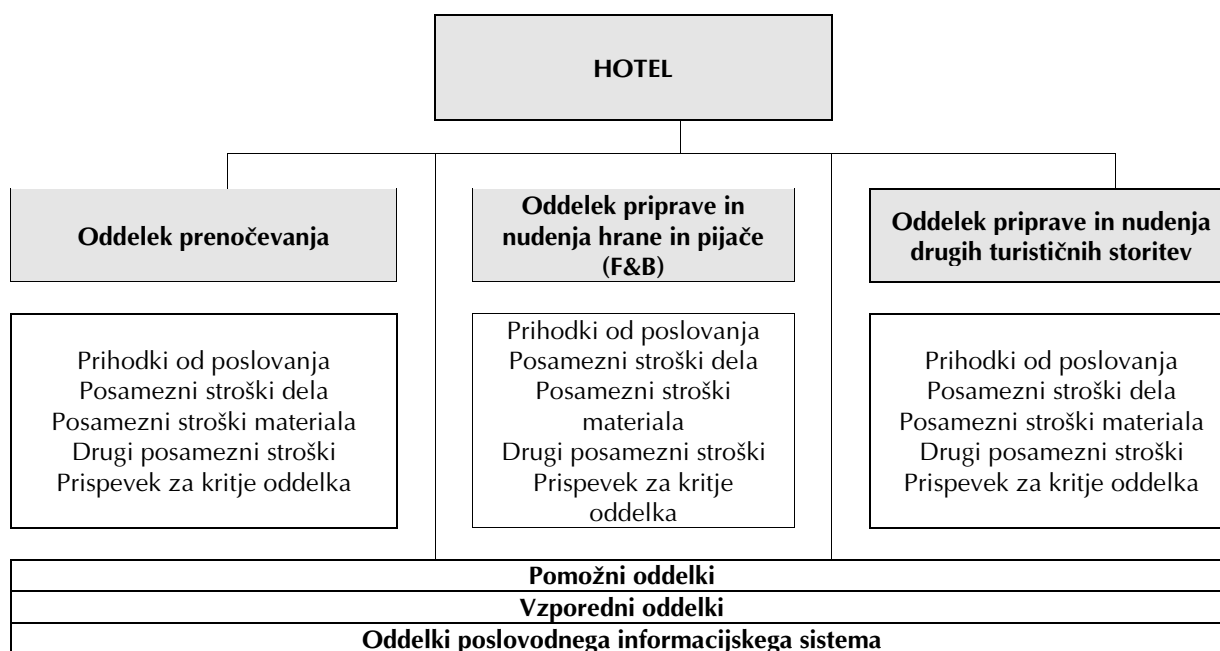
HOTEL

Oddelek prenočevanja

Prihodki od poslovanja
Posamezni stroški dela
Posamezni stroški materiala
Drugi posamezni stroški
Prispevek za kritje oddelka

Oddelek priprave in nudenja hrane in pijače (F&B)

Prihodki od poslovanja
Posamezni stroški dela
Posamezni stroški materiala
Drugi posamezni stroški
Prispevek za kritje oddelka

Oddelek priprave in nudenja drugih turističnih storitev

Prihodki od poslovanja
Posamezni stroški dela
Posamezni stroški materiala
Drugi posamezni stroški
Prispevek za kritje oddelka

Pomožni oddelki
Vzporedni oddelki
Oddelki poslovodnega informacijskega sistema